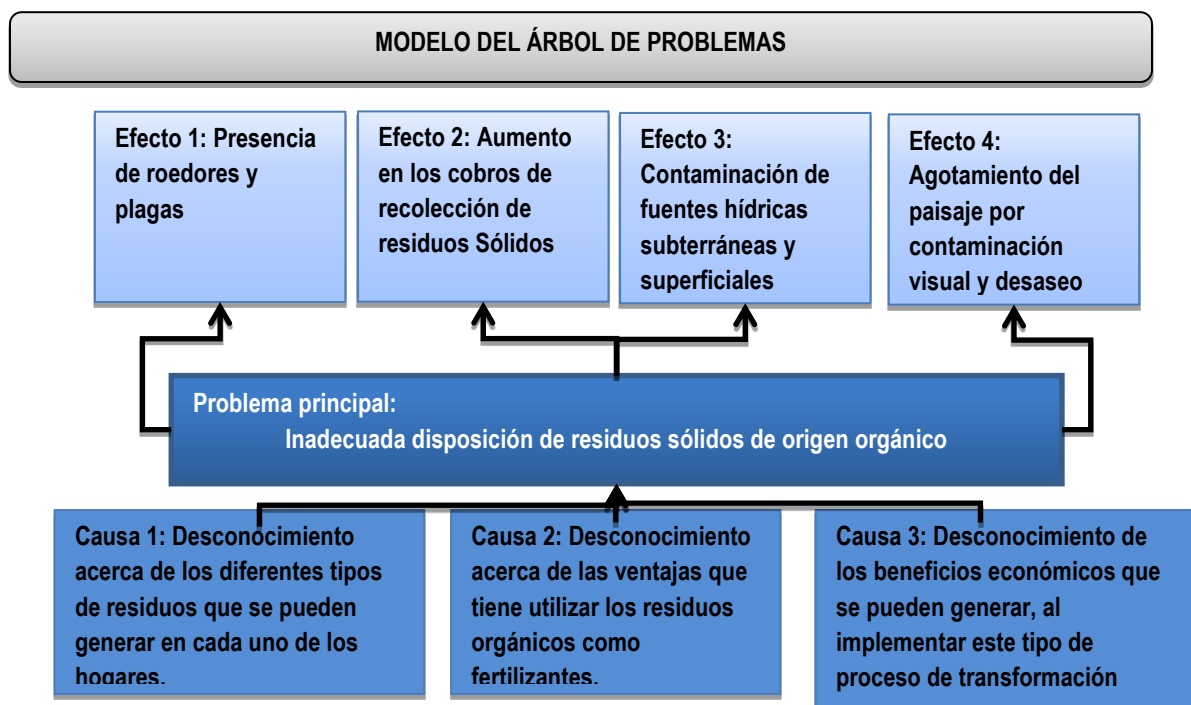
MODELO DEL ÁRBOL DE PROBLEMAS

Efecto 1: Presencia de roedores y plagas

Efecto 2: Aumento en los cobros de recolección de residuos Sólidos

Efecto 3: Contaminación de fuentes hídricas subterráneas y superficiales

Efecto 4: Agotamiento del paisaje por contaminación visual y desaseo

Problema principal:
Inadecuada disposición de residuos sólidos de origen orgánico

Causa 1: Desconocimiento acerca de los diferentes tipos de residuos que se pueden generar en cada uno de los hogares.

Causa 2: Desconocimiento acerca de las ventajas que tiene utilizar los residuos orgánicos como fertilizantes.

Causa 3: Desconocimiento de los beneficios económicos que se pueden generar, al implementar este tipo de proceso de transformación